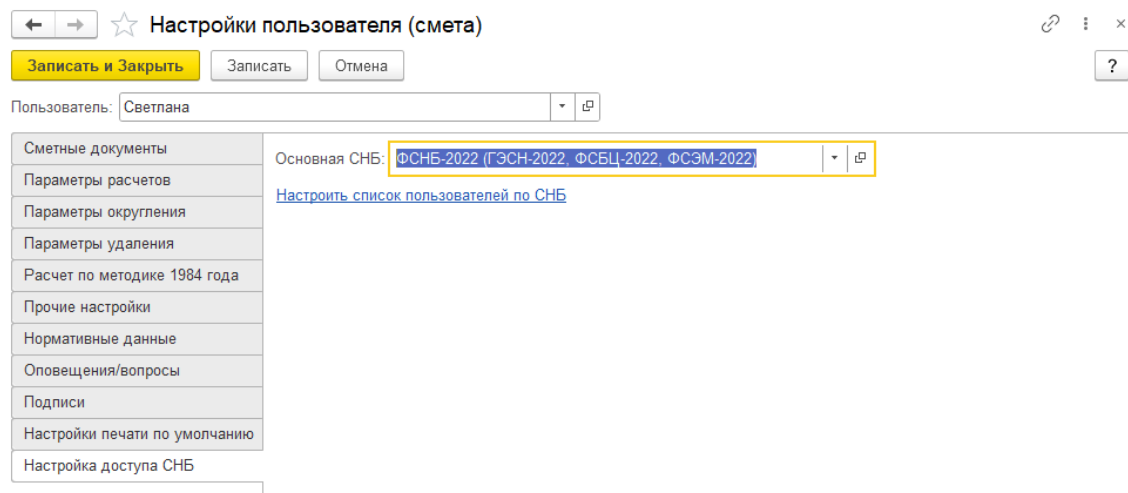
Настройки пользователя (смета)

Записать и Закрыть
Записать
Отмена
?

Пользователь: Светлана

Сметные документы
Параметры расчетов
Параметры округления
Параметры удаления
Расчет по методике 1984 года
Прочие настройки
Нормативные данные
Оповещения/вопросы
Подписи
Настройки печати по умолчанию
Настройка доступа СНБ

Основная СНБ: ФСНБ-2022 (ГЭСН-2022, ФСБЦ-2022, ФСЭМ-2022)

Настроить список пользователей по СНБ